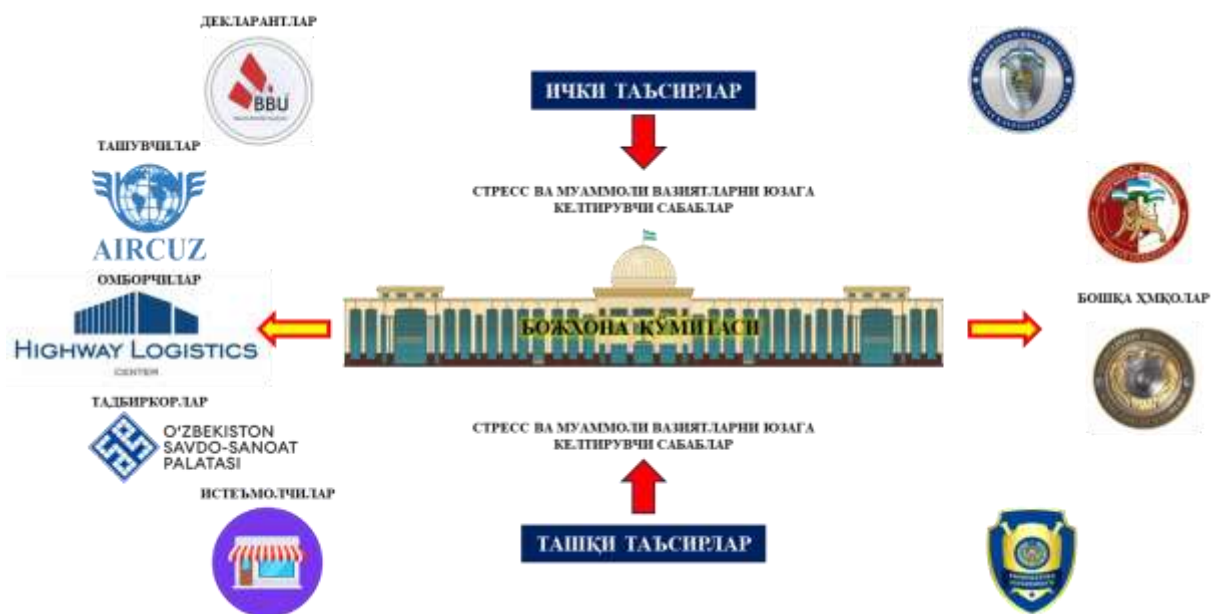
ДЕКЛАРАНТЛАР

BBU

ИЧКИ ТАЪСИРЛАР

ТАШУВЧИЛАР

AIRCUZ

СТРЕСС ВА МУАММОЛИ ВАЗИЯТЛАРНИ ЮЗАГА КЕЛТИРУВЧИ САБАБЛАР

ОМБОРЧИЛАР

HIGHWAY LOGISTICS
CENTER

БОЖХОНА ҚЎМИТАСИ

БОШҚА ХМҚОЛАР

ТАДБИРКОРЛАР

O'ZBEKISTON SAVDO-SANOAT PALATASI

СТРЕСС ВА МУАММОЛИ ВАЗИЯТЛАРНИ ЮЗАГА КЕЛТИРУВЧИ САБАБЛАР

ИСТЕЪМОЛЧИЛАР

ТАШҚИ ТАЪСИРЛАР